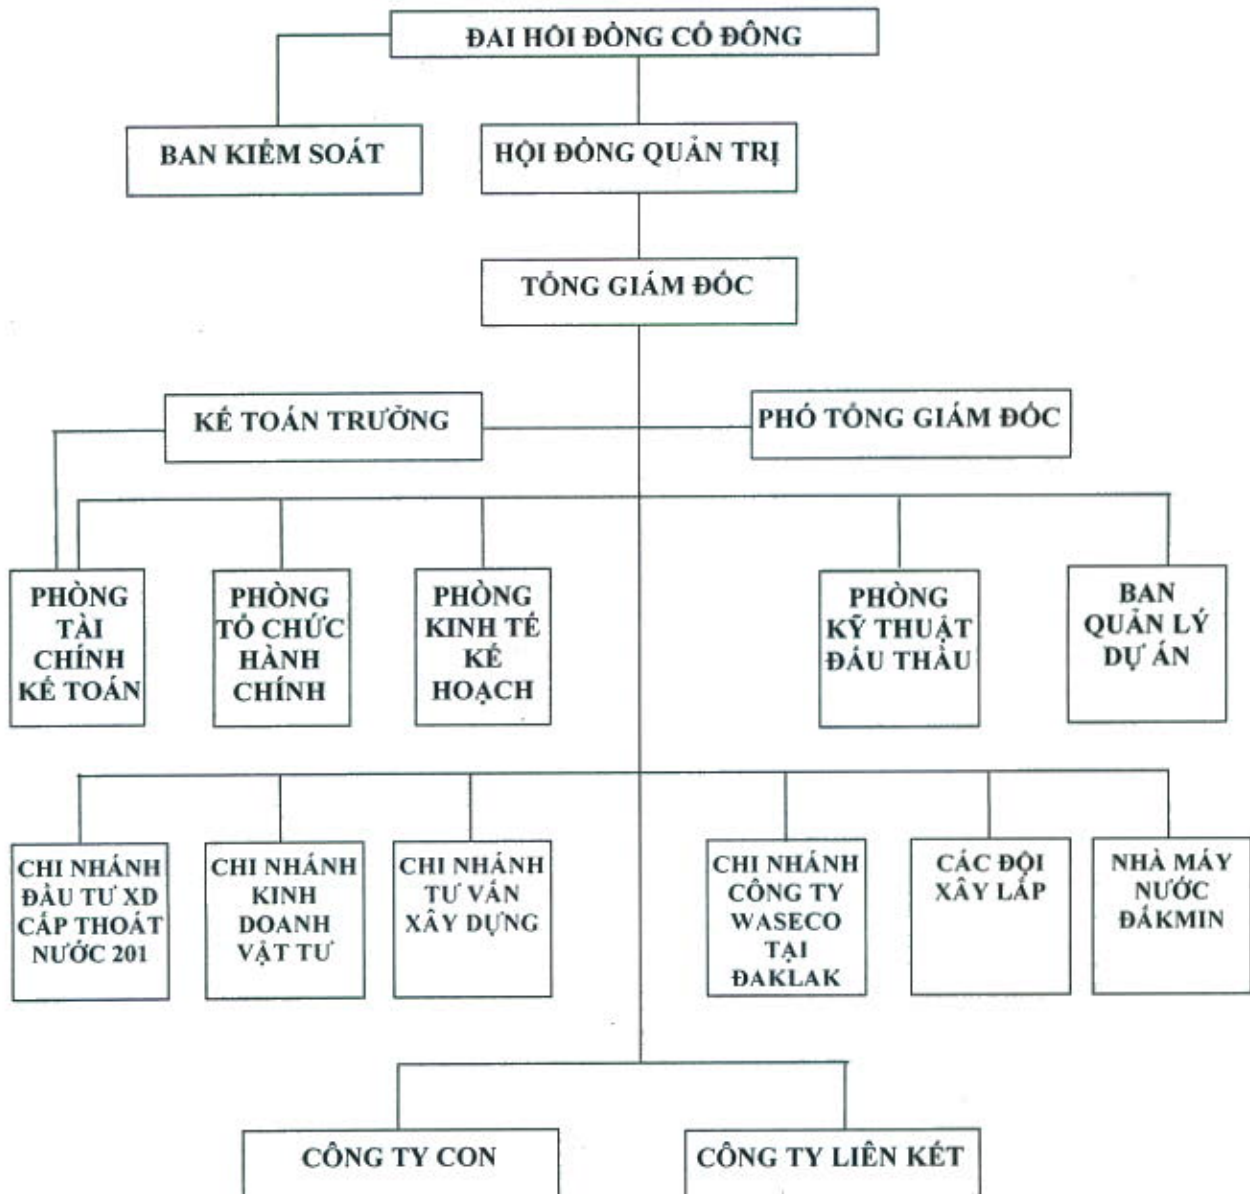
ĐẠI HỘI ĐỒNG CỔ ĐÔNG

BAN KIỂM SOÁT

HỘI ĐỒNG QUẢN TRỊ

TỔNG GIÁM ĐỐC

KẾ TOÁN TRƯỞNG

PHÓ TỔNG GIÁM ĐỐC

PHÒNG TÀI CHÍNH KẾ TOÁN

PHÒNG TỔ CHỨC HÀNH CHÍNH

PHÒNG KINH TẾ KẾ HOẠCH

PHÒNG KỸ THUẬT ĐẤU THẦU

BAN QUẢN LÝ DỰ ÁN

CHI NHÁNH ĐẦU TƯ XD CẤP THOÁT NƯỚC 201

CHI NHÁNH KINH DOANH VẬT TƯ

CHI NHÁNH TƯ VẤN XÂY DỰNG

CHI NHÁNH CÔNG TY WASECO TẠI ĐAKLAK

CÁC ĐỘI XÂY LẮP

NHÀ MÁY NƯỚC ĐĂKMIN

CÔNG TY CON

CÔNG TY LIÊN KẾT